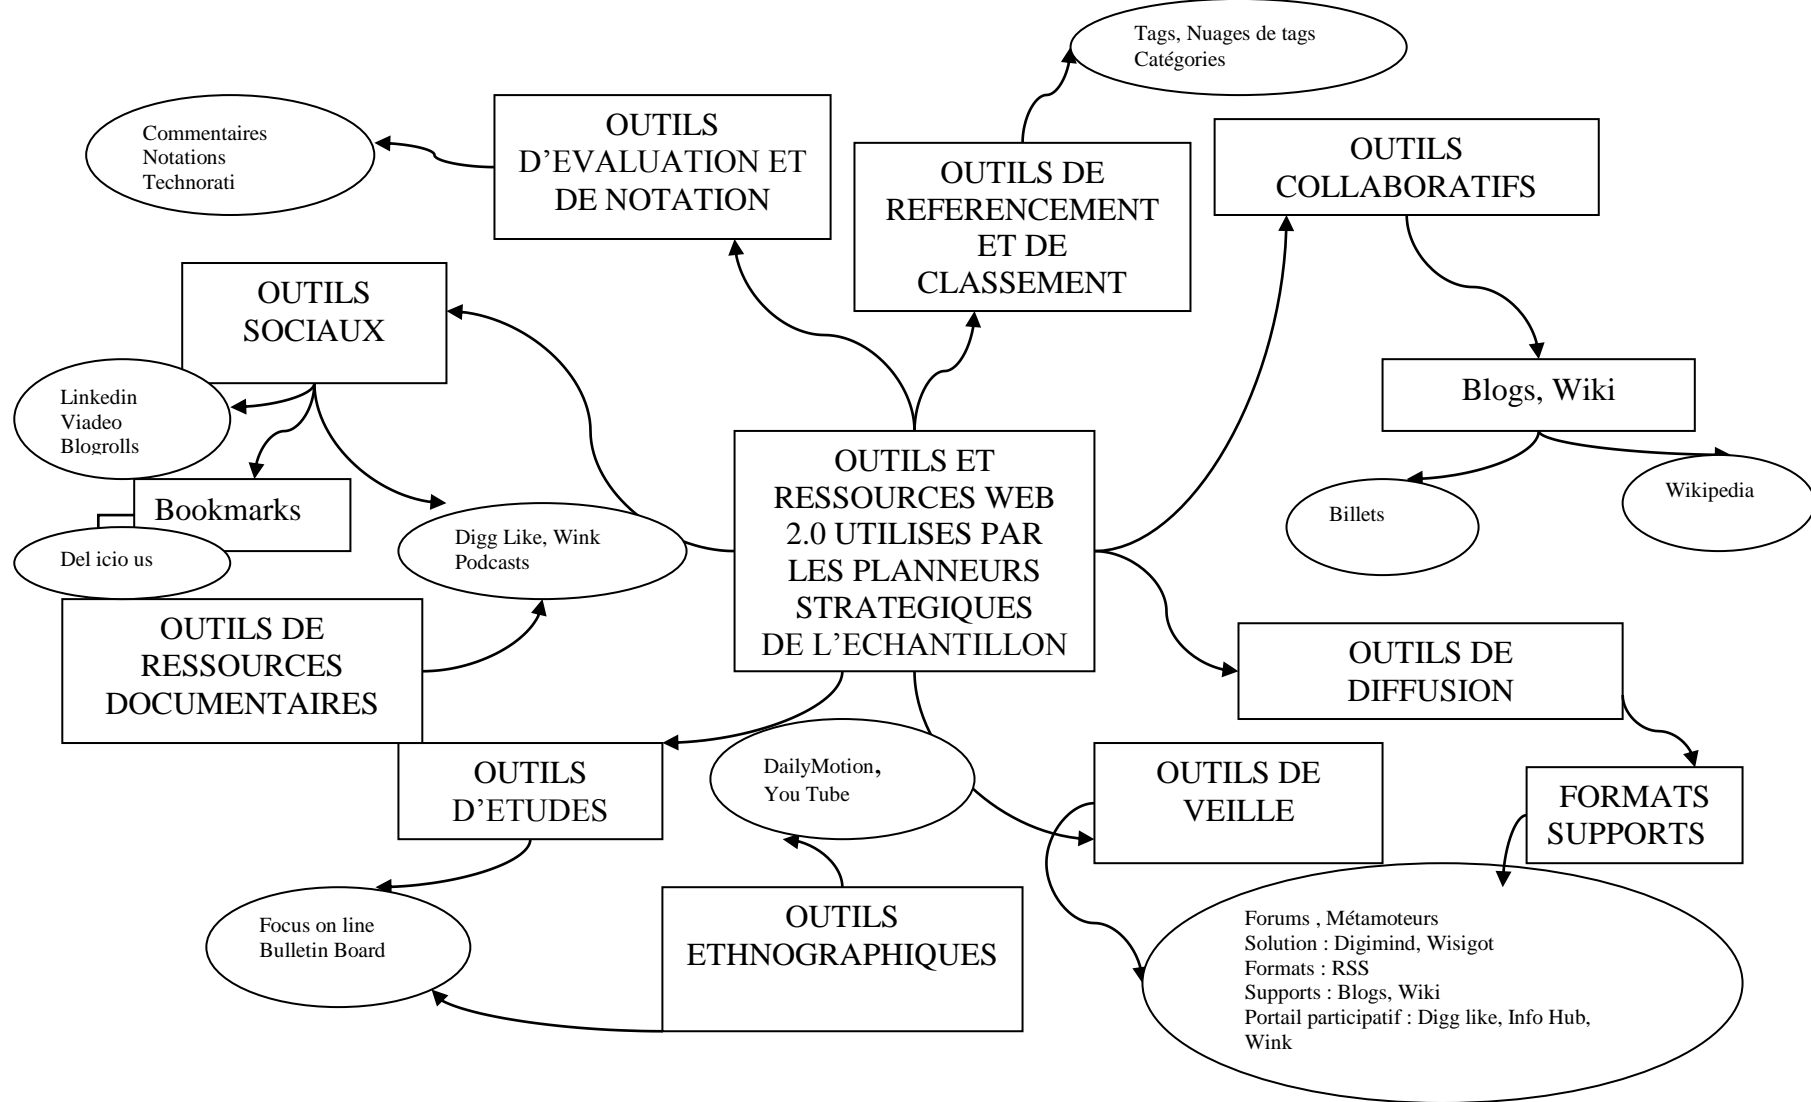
Tags, Nuages de tags
Catégories

Commentaires
Notations
Technorati

OUTILS D'EVALUATION ET DE NOTATION

OUTILS DE REFERENCEMENT ET DE CLASSEMENT

OUTILS COLLABORATIFS

OUTILS SOCIAUX

Linkedin
Viadeo
Blogrolls

Bookmarks

Del icio us

Digg Like, Wink
Podcasts

OUTILS ET RESSOURCES WEB 2.0 UTILISES PAR LES PLANNEURS STRATEGIQUES DE L'ECHANTILLON

Blogs, Wiki

Billets

Wikipedia

OUTILS DE RESSOURCES DOCUMENTAIRES

OUTILS DE DIFFUSION

OUTILS D'ETUDES

DailyMotion, You Tube

OUTILS DE VEILLE

FORMATS SUPPORTS

Focus on line
Bulletin Board

OUTILS ETHNOGRAPHIQUES

Forums , Métamoteurs
Solution : Digimind, Wisigot
Formats : RSS
Supports : Blogs, Wiki
Portail participatif : Digg like, Info Hub, Wink